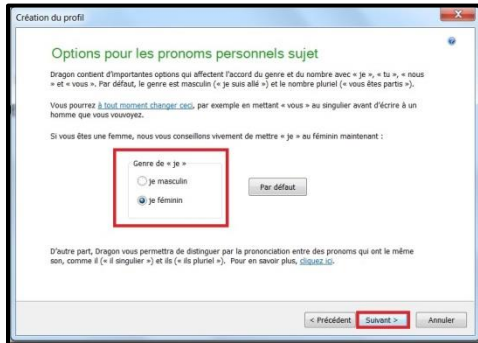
Création du profil

Options pour les pronoms personnels sujet

Dragon contient d'importantes options qui affectent l'accord du genre et du nombre avec « je », « tu », « nous » et « vous ». Par défaut, le genre est masculin (« je suis allé ») et le nombre pluriel (« vous êtes partis »).

Vous pourrez à tout moment changer ceci, par exemple en mettant « vous » au singulier avant d'écrire à un homme que vous vouvoyez.

Si vous êtes une femme, nous vous conseillons vivement de mettre « je » au féminin maintenant :

Genre de « je »

je masculin

je féminin

Par défaut

D'autre part, Dragon vous permettra de distinguer par la prononciation entre des pronoms qui ont le même son, comme il (« il singulier ») et ils (« ils pluriel »). Pour en savoir plus, cliquez ici.

< Précédent

Suivant >

Annuler